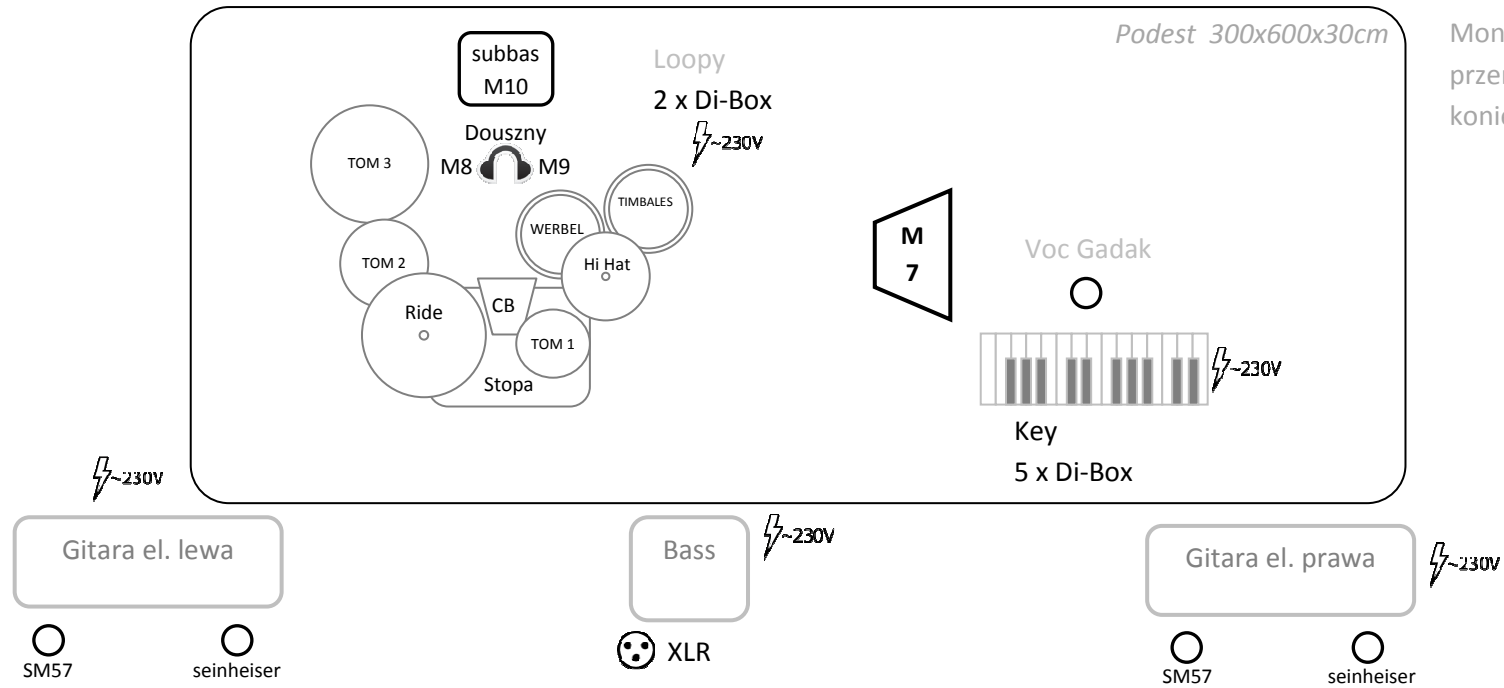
Podest 300x600x30cm

Mon
przer
konie

subbas
M10

Loopy
2 x Di-Box
~230V

Douszny
M8 M9

TOM 3

TIMBALES

WERBEL

Hi Hat

TOM 2

M
7

Voc Gadak

Ride

CB

TOM 1

Stopa

~230V

Key
5 x Di-Box

~230V

Gitara el. lewa

Bass

~230V

Gitara el. prawa

~230V

SM57

seinheiser

XLR

SM57

seinheiser